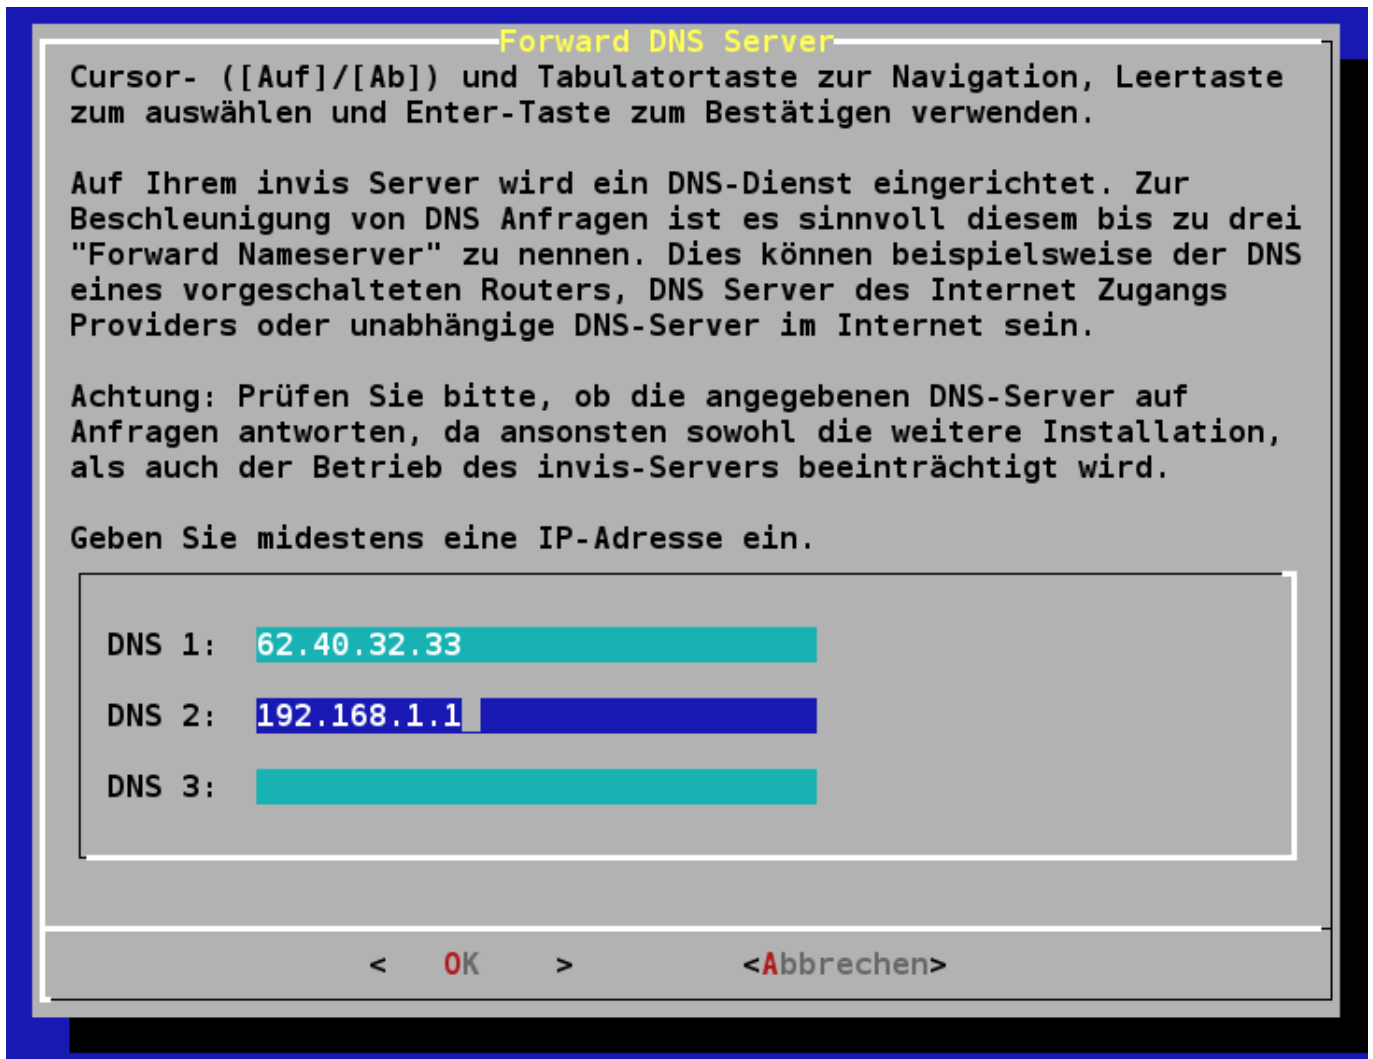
Forward DNS Server

Cursor- ([Auf]/[Ab]) und Tabulatortaste zur Navigation, Leertaste zum auswählen und Enter-Taste zum Bestätigen verwenden.

Auf Ihrem invis Server wird ein DNS-Dienst eingerichtet. Zur Beschleunigung von DNS Anfragen ist es sinnvoll diesem bis zu drei "Forward Nameserver" zu nennen. Dies können beispielsweise der DNS eines vorgeschalteten Routers, DNS Server des Internet Zugangs Providers oder unabhängige DNS-Server im Internet sein.

Achtung: Prüfen Sie bitte, ob die angegebenen DNS-Server auf Anfragen antworten, da ansonsten sowohl die weitere Installation, als auch der Betrieb des invis-Servers beeinträchtigt wird.

Geben Sie midestens eine IP-Adresse ein.

DNS 1: 62.40.32.33

DNS 2: 192.168.1.1

DNS 3:

< OK > <Abbrechen>